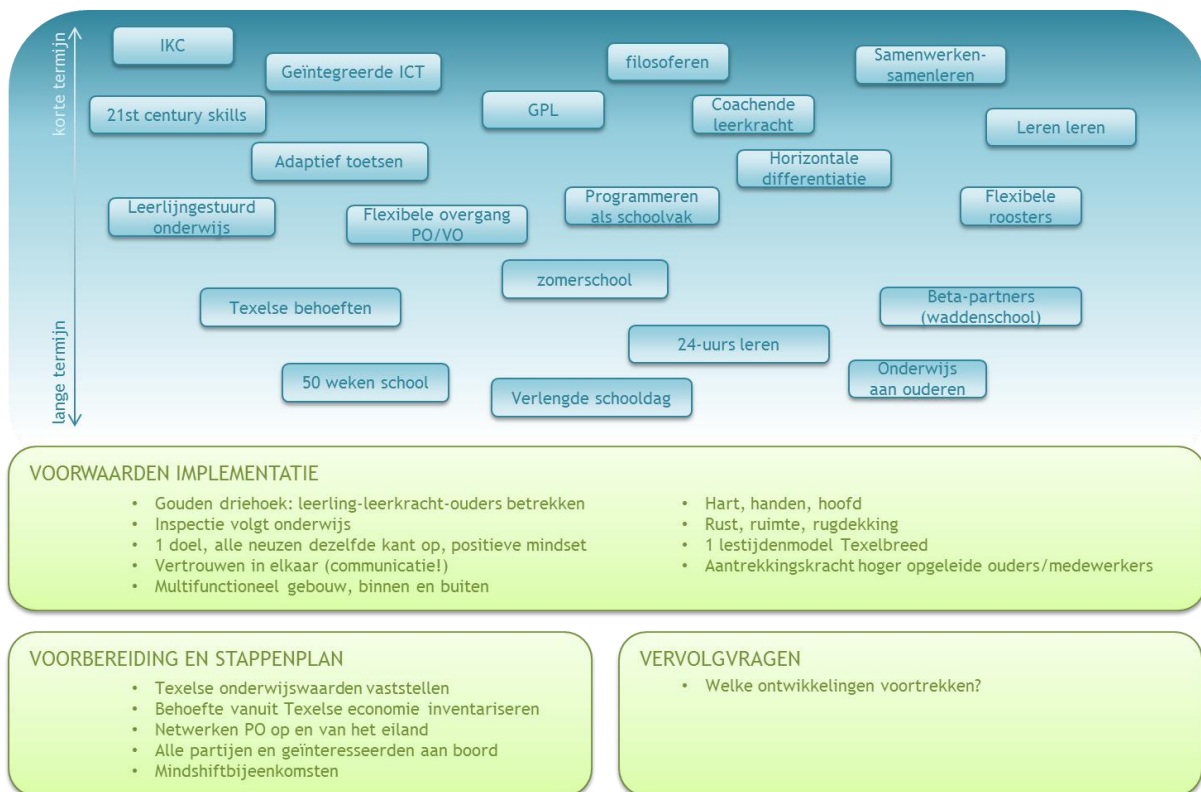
korte termijn

lange termijn

IKC

Geïntegreerde ICT

filosoferen

Samenwerken-samenleren

21st century skills

GPL

Coachende leerkracht

Leren leren

Adaptief toetsen

Horizontale differentiatie

Leerlijngestuurd onderwijs

Flexibele overgang PO/VO

Programmeren als schoolvak

Flexibele roosters

zomerschool

Texelse behoeften

Beta-partners (waddenschool)

24-uurs leren

50 weken school

Verlengde schooldag

Onderwijs aan ouderen

VOORWAARDEN IMPLEMENTATIE

- Gouden driehoek: leerling-leerkracht-ouders betrekken
- Inspectie volgt onderwijs
- 1 doel, alle neuzen dezelfde kant op, positieve mindset
- Vertrouwen in elkaar (communicatie!)
- Multifunctioneel gebouw, binnen en buiten

- Hart, handen, hoofd
- Rust, ruimte, rugdekking
- 1 lestijdenmodel Texelbreed
- Aantrekkingskracht hoger opgeleide ouders/medewerkers

VOORBEREIDING EN STAPPENPLAN

- Texelse onderwijswaarden vaststellen
- Behoefte vanuit Texelse economie inventariseren
- Netwerken PO op en van het eiland
- Alle partijen en geïnteresseerden aan boord
- Mindshiftbijeenkomsten

VERVOLGVRAGEN

- Welke ontwikkelingen voortrekken?